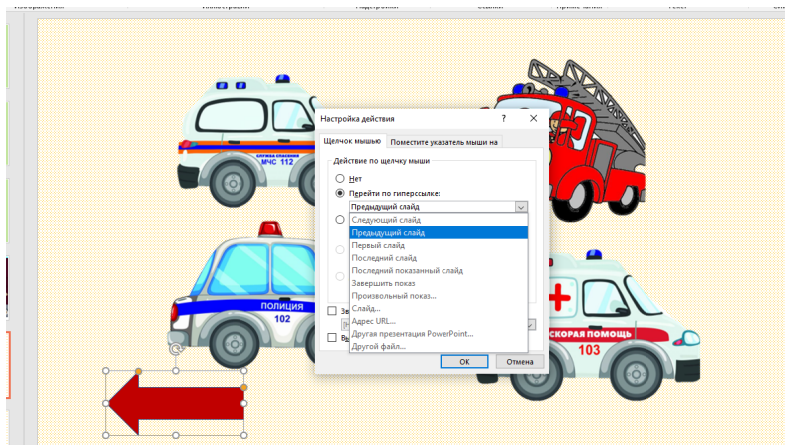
СЛУЖБА СПАСЕНИЯ
МЧС 112

Настройка действия ? ×

Щелчок мышью | Поместите указатель мыши на

Действие по щелчку мыши

Нет

Перейти по гиперссылке:

Предыдущий слайд

Следующий слайд
Предыдущий слайд
Первый слайд
Последний слайд
Последний показанный слайд
Завершить показ
Произвольный показ...
Слайд...
Адрес URL...
Другая презентация PowerPoint...
Другой файл...

ОК | Отмена

ПОЛИЦИЯ
102

СКОРАЯ ПОМОЩЬ
103